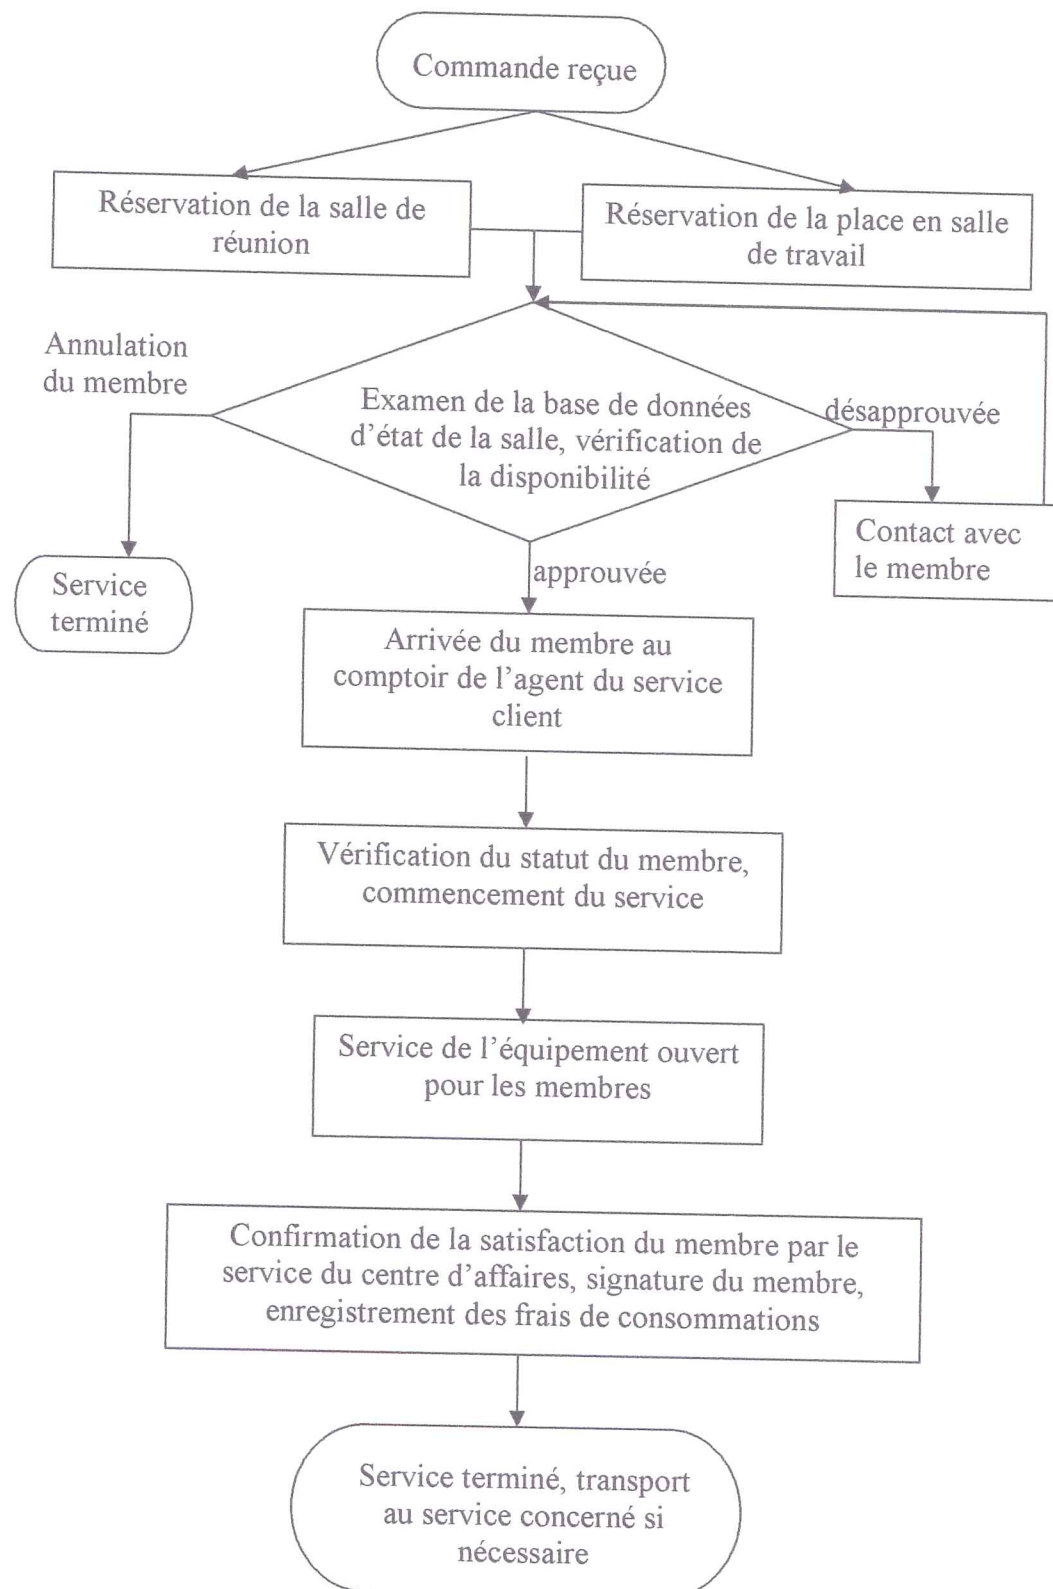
Commande reçue

Réservation de la salle de réunion

Réservation de la place en salle de travail

Annulation du membre

Examen de la base de données d'état de la salle, vérification de la disponibilité

désapprouvée

Contact avec le membre

Service terminé

approuvée

Arrivée du membre au comptoir de l'agent du service client

Vérification du statut du membre, commencement du service

Service de l'équipement ouvert pour les membres

Confirmation de la satisfaction du membre par le service du centre d'affaires, signature du membre, enregistrement des frais de consommations

Service terminé, transport au service concerné si nécessaire